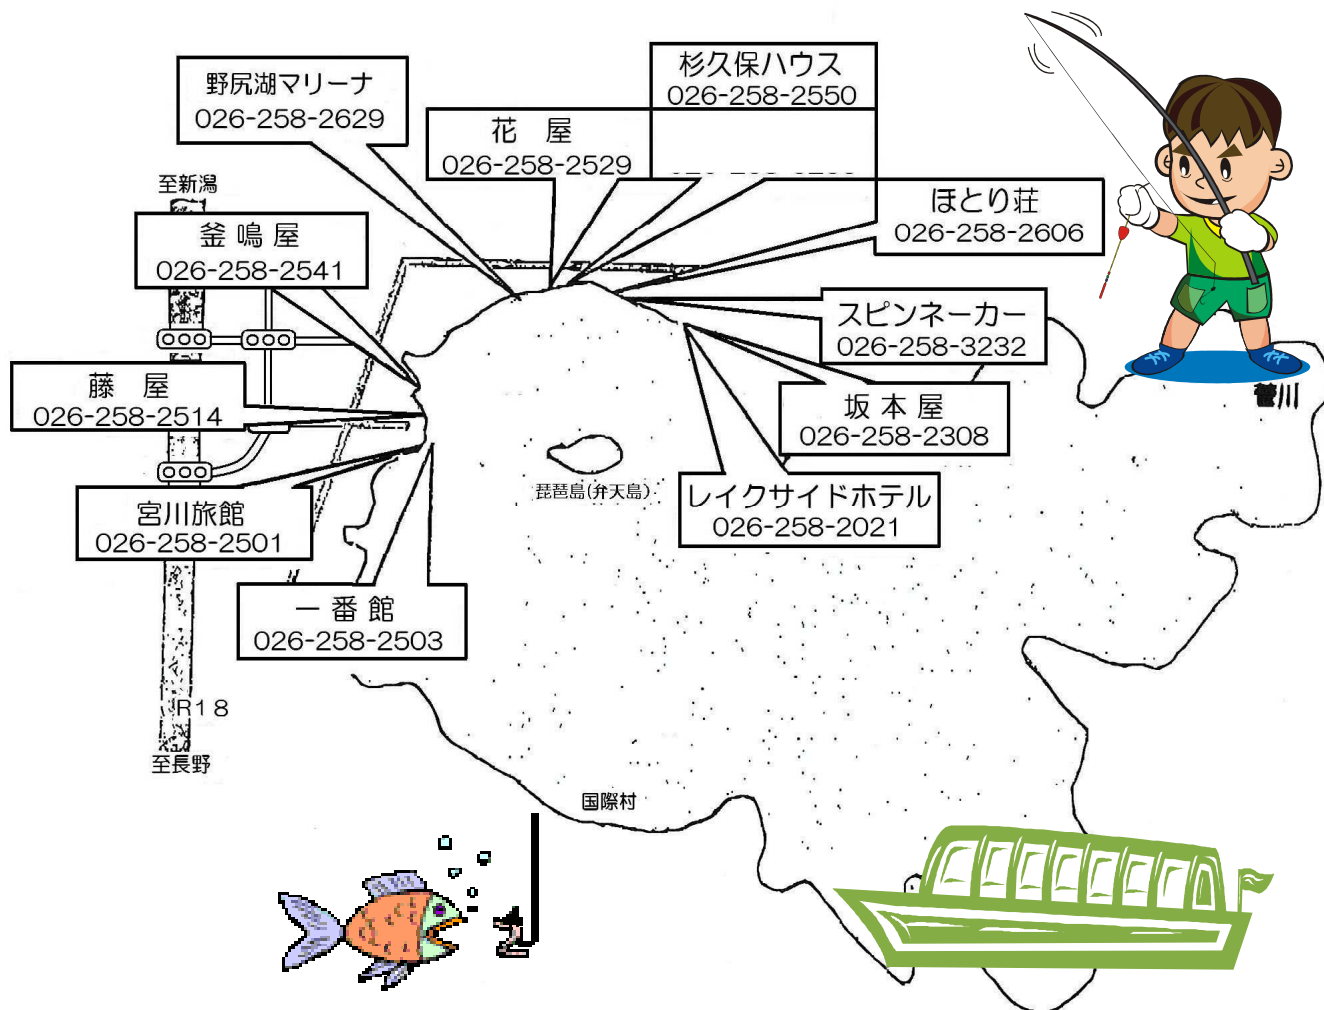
野尻湖マリーナ
026-258-2629

花　屋
026-258-2529

杉久保ハウス
026-258-2550

ほとり荘
026-258-2606

至新潟

釜 鳴 屋
026-258-2541

藤　屋
026-258-2514

スピンネーカー
026-258-3232

坂 本 屋
026-258-2308

菅川

琵琶島(弁天島)

レイクサイドホテル
026-258-2021

宮川旅館
026-258-2501

一 番 館
026-258-2503

R18
至長野

国際村